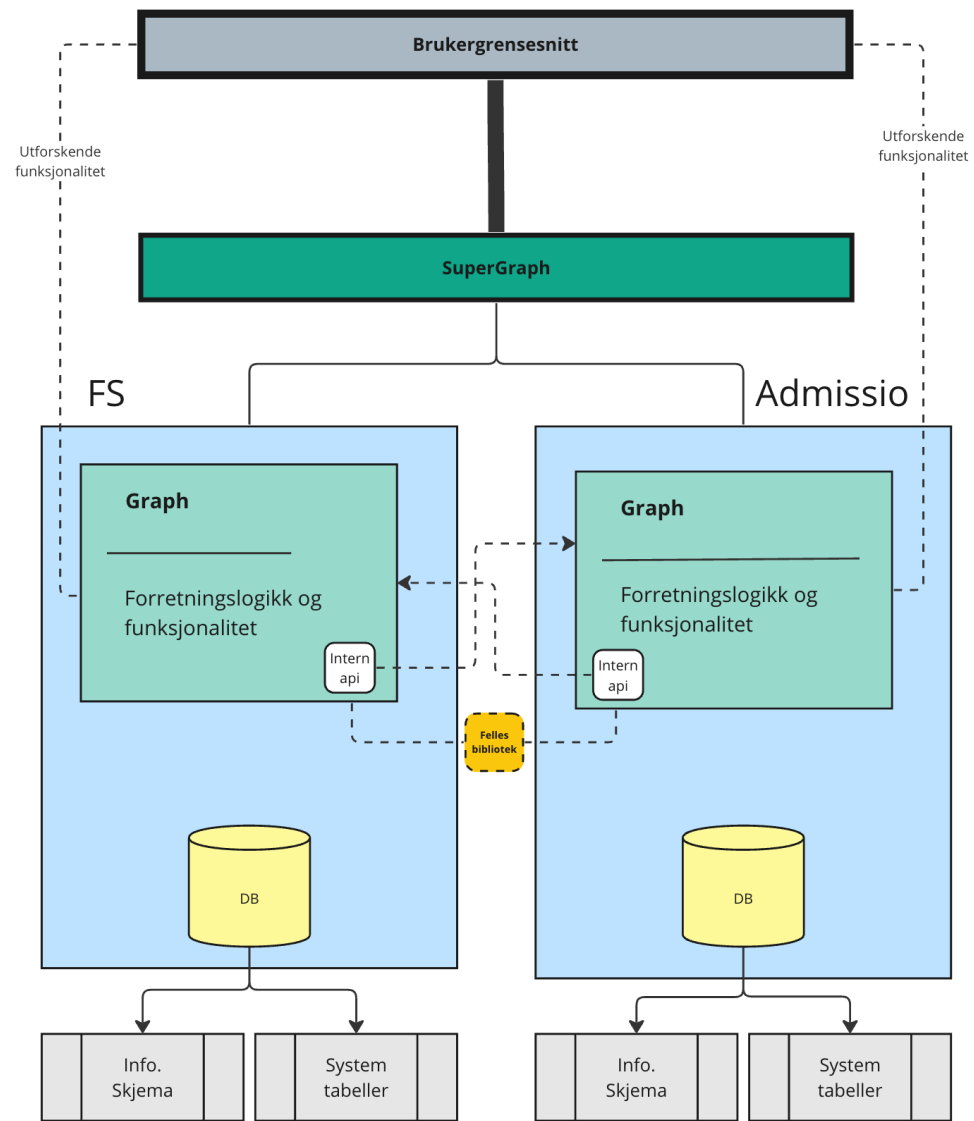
Brukergrensesnitt

Utforskende funksjonalitet

Utforskende funksjonalitet

SuperGraph

FS

Admissio

Graph

Forretningslogikk og funksjonalitet

Intern api

Graph

Forretningslogikk og funksjonalitet

Intern api

Felles bibliotek

DB

DB

Info. Skjema

System tabeller

Info. Skjema

System tabeller